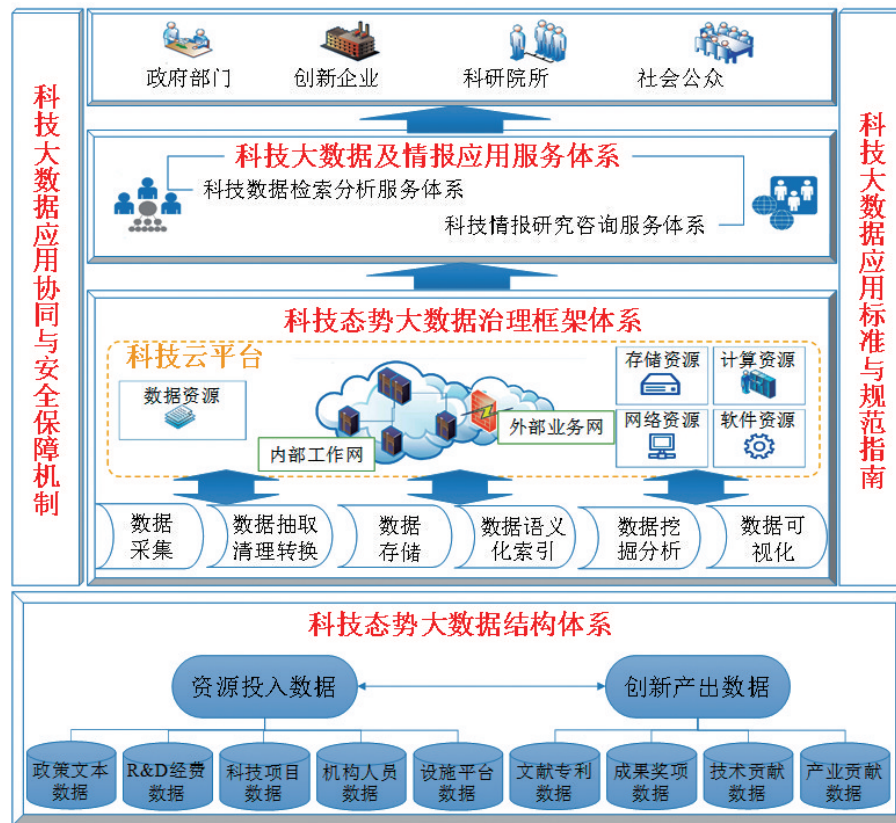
科技大数据应用协同与安全保障机制

政府部门　创新企业　科研院所　社会公众

科技大数据及情报应用服务体系

科技数据检索分析服务体系

科技情报研究咨询服务体系

科技态势大数据治理框架体系

科技云平台

数据资源

存储资源　计算资源

网络资源　软件资源

外部业务网

内部工作网

数据采集　数据抽取清理转换　数据存储　数据语义化索引　数据挖掘分析　数据可视化

科技大数据应用标准与规范指南

科技态势大数据结构体系

资源投入数据　创新产出数据

政策文本数据　R&D经费数据　科技项目数据　机构人员数据　设施平台数据　文献专利数据　成果奖项数据　技术贡献数据　产业贡献数据